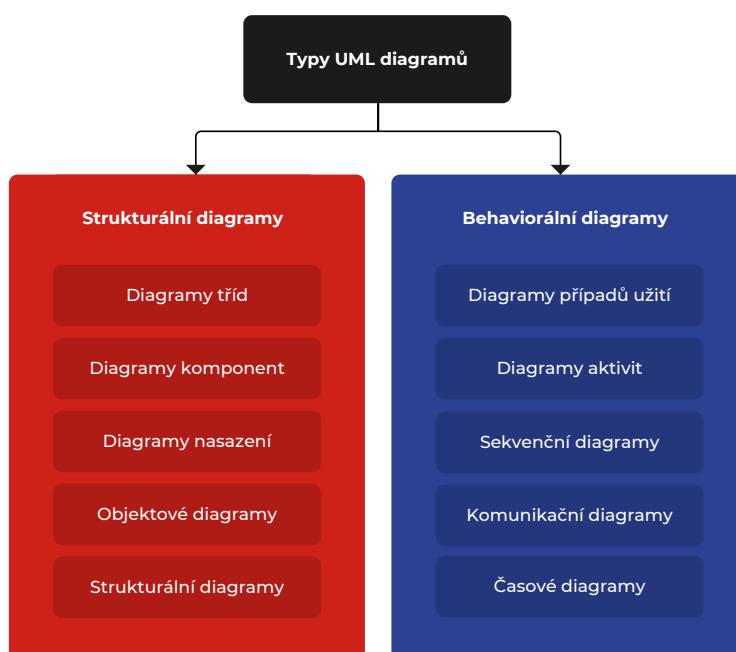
Typy UML diagramů

Strukturální diagramy

Diagramy tříd

Diagramy komponent

Diagramy nasazení

Objektové diagramy

Strukturální diagramy

Behaviorální diagramy

Diagramy případů užití

Diagramy aktivit

Sekvenční diagramy

Komunikační diagramy

Časové diagramy